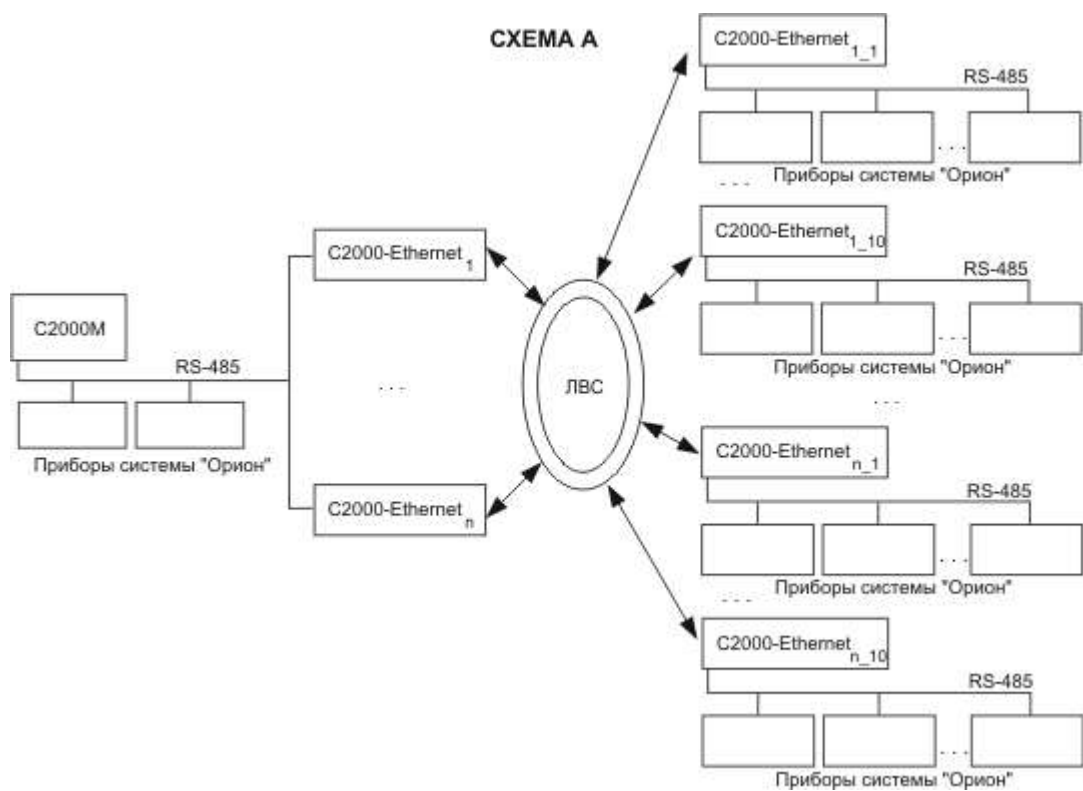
СХЕМА А

C2000-Ethernet$_{1\_1}$

RS-485

...

Приборы системы "Орион"

...

C2000-Ethernet$_{1\_10}$

RS-485

...

Приборы системы "Орион"

C2000M

RS-485

Приборы системы "Орион"

C2000-Ethernet$_{1}$

...

C2000-Ethernet$_{n}$

ЛВС

...

C2000-Ethernet$_{n\_1}$

RS-485

...

Приборы системы "Орион"

...

C2000-Ethernet$_{n\_10}$

RS-485

...

Приборы системы "Орион"